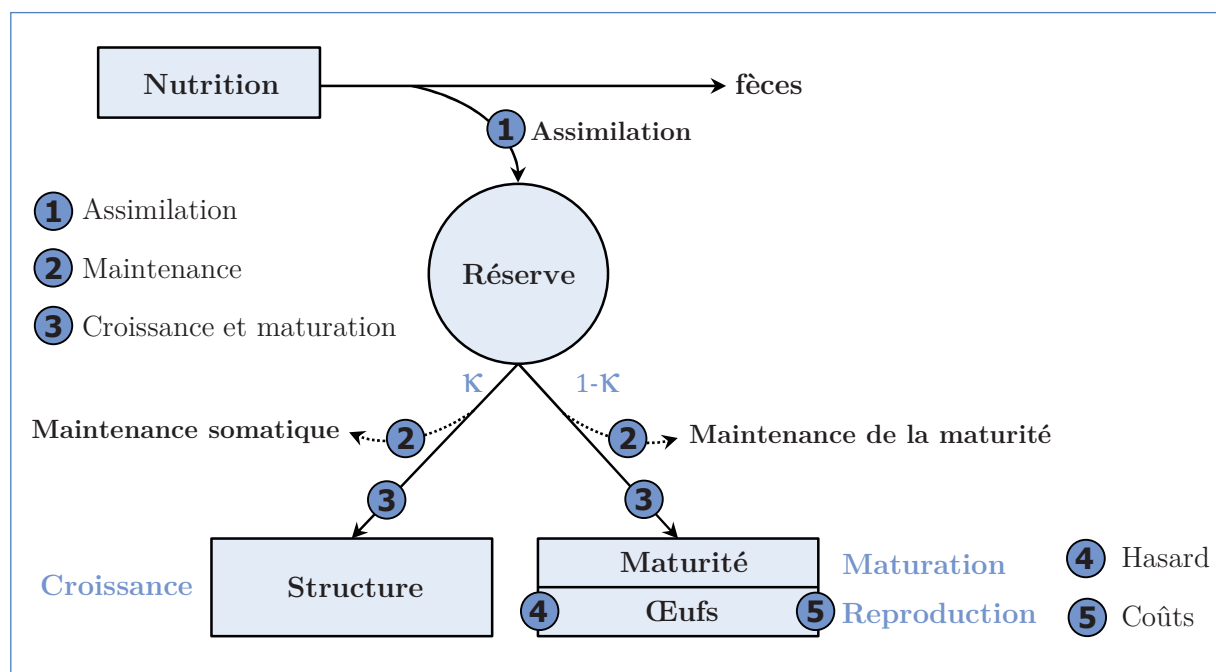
Nutrition

fèces

1 Assimilation

1 Assimilation

2 Maintenance

3 Croissance et maturation

Réserve

κ

1-κ

Maintenance somatique

2

2

Maintenance de la maturité

3

3

Croissance

Structure

Maturité

Œufs

4

5

Maturation

Reproduction

4 Hasard

5 Coûts